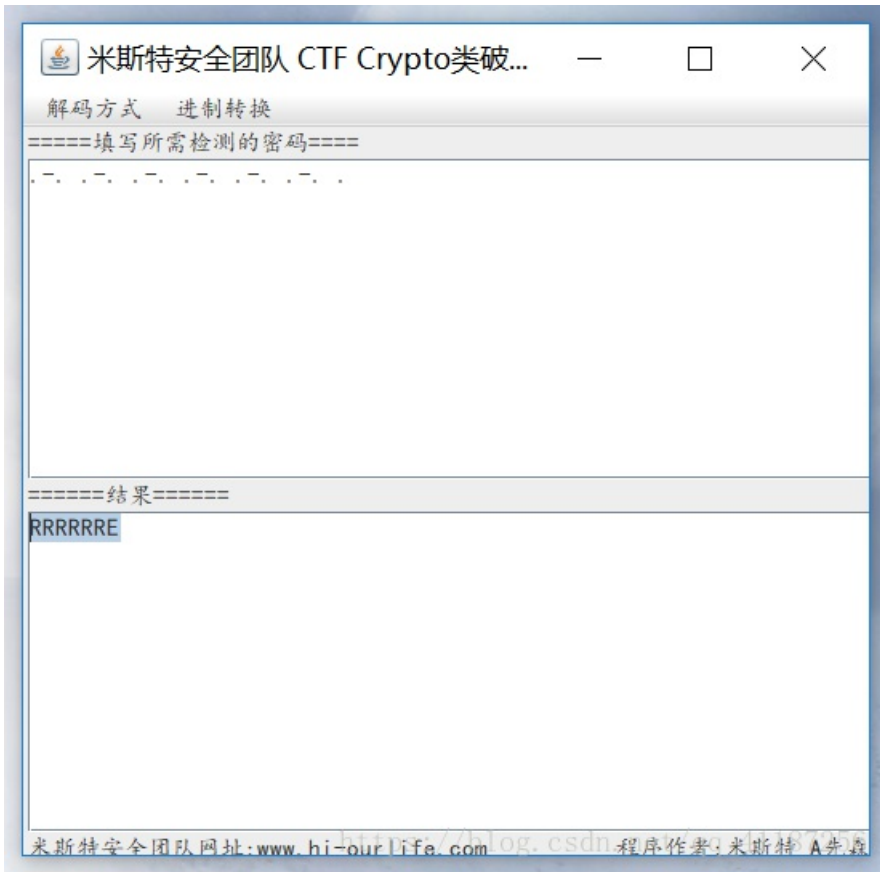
米斯特安全团队 CTF Crypto类破...

解码方式　进制转换

=====填写所需检测的密码====

.-. .-. .-. .-. .-. .-. .

======结果======

RRRRRRE

米斯特安全团队网址:www.hi-ourlife.com　https://blog.csdn.net/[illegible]　程序作者:米斯特 A先森